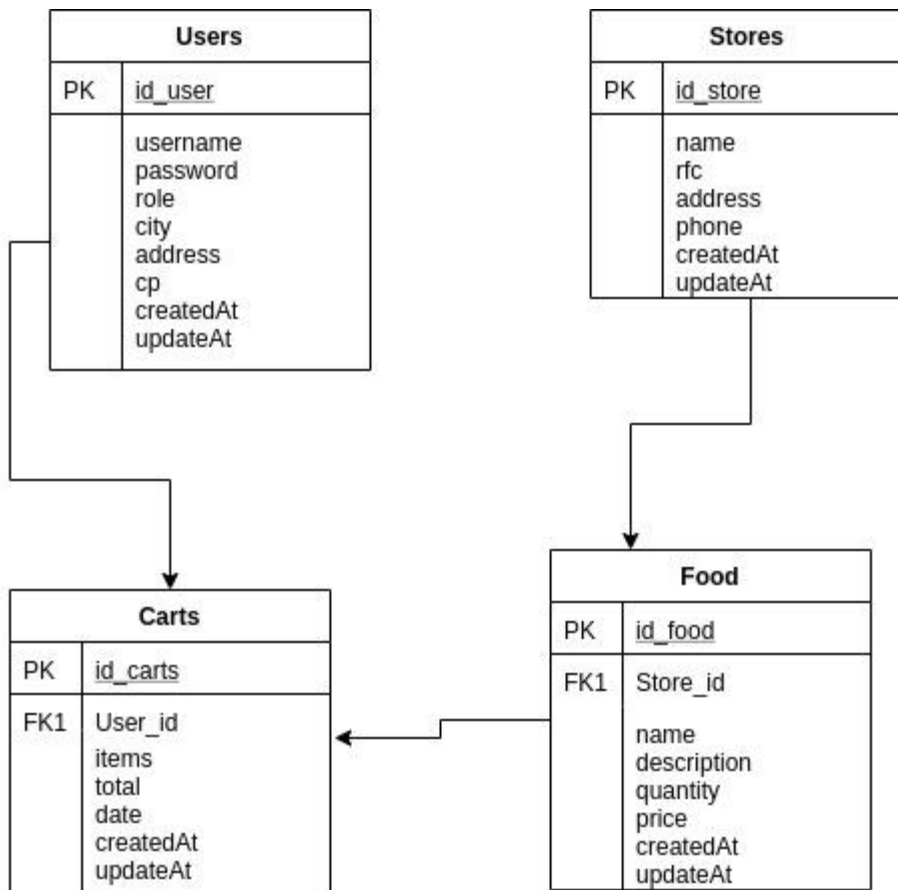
Users

| PK | id_user |
|---|---|
| | username password role city address cp createdAt updateAt |

Stores

| PK | id_store |
|---|---|
| | name rfc address phone createdAt updateAt |

Carts

| PK | id_carts |
|---|---|
| FK1 | User_id items total date createdAt updateAt |

Food

| PK | id_food |
|---|---|
| FK1 | Store_id name description quantity price createdAt updateAt |